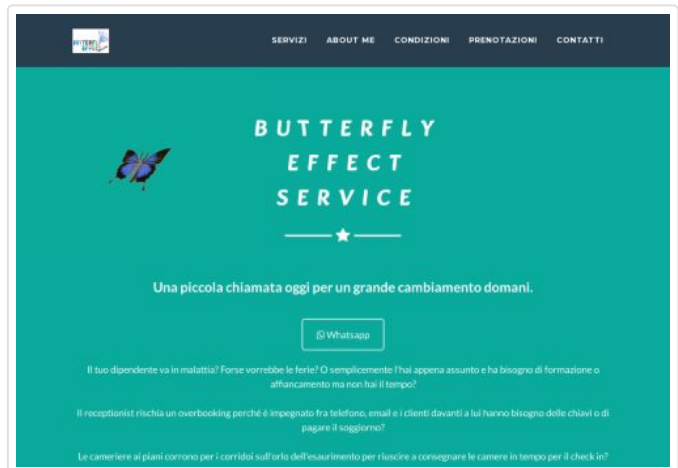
BUTTERFLY EFFECT

SERVIZI ABOUT ME CONDIZIONI PRENOTAZIONI CONTATTI

BUTTERFLY
EFFECT
SERVICE

Una piccola chiamata oggi per un grande cambiamento domani.

Whatsapp

Il tuo dipendente va in malattia? Forse vorrebbe le ferie? O semplicemente l'hai appena assunto e ha bisogno di formazione o affiancamento ma non hai il tempo?

Il receptionist rischia un overbooking perché è impegnato fra telefono, email e i clienti davanti a lui hanno bisogno delle chiavi o di pagare il soggiorno?

Le cameriere ai piani corrono per i corridoi sull'orlo dell'esaurimento per riuscire a consegnare le camere in tempo per il check in?